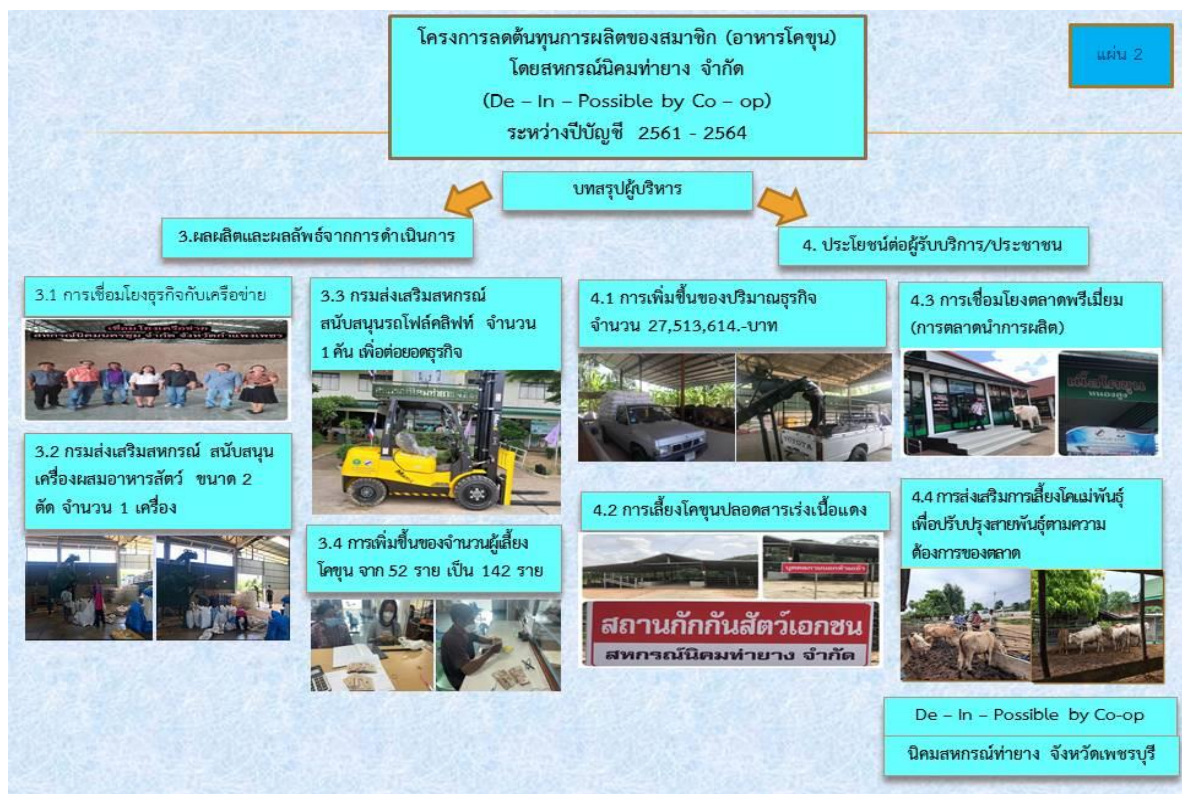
โครงการลดต้นทุนการผลิตของสมาชิก (อาหารโคขุน)
โดยสหกรณ์นิคมท่ายาง จำกัด
(De – In – Possible by Co – op)
ระหว่างปีบัญชี 2561 - 2564

แผ่น 2

บทสรุปผู้บริหาร

3.ผลผลิตและผลลัพธ์จากการดำเนินการ

4. ประโยชน์ต่อผู้รับบริการ/ประชาชน

3.1 การเชื่อมโยงธุรกิจกับเครือข่าย

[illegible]

3.2 กรมส่งเสริมสหกรณ์ สนับสนุนเครื่องผสมอาหารสัตว์ ขนาด 2 ตัด จำนวน 1 เครื่อง

3.3 กรมส่งเสริมสหกรณ์ สนับสนุนรถโฟล์คลิฟท์ จำนวน 1 คัน เพื่อต่อยอดธุรกิจ

3.4 การเพิ่มขึ้นของจำนวนผู้เลี้ยงโคขุน จาก 52 ราย เป็น 142 ราย

4.1 การเพิ่มขึ้นของปริมาณธุรกิจ จำนวน 27,513,614.-บาท

4.2 การเลี้ยงโคขุนปลอดสารเร่งเนื้อแดง

สถานกักกันสัตว์เอกชน
สหกรณ์นิคมท่ายาง จำกัด

4.3 การเชื่อมโยงตลาดพรีเมี่ยม (การตลาดนำการผลิต)

เนื้อโคขุน
หนองสุข

4.4 การส่งเสริมการเลี้ยงโคแม่พันธุ์ เพื่อปรับปรุงสายพันธุ์ตามความต้องการของตลาด

De – In – Possible by Co-op

นิคมสหกรณ์ท่ายาง จังหวัดเพชรบุรี